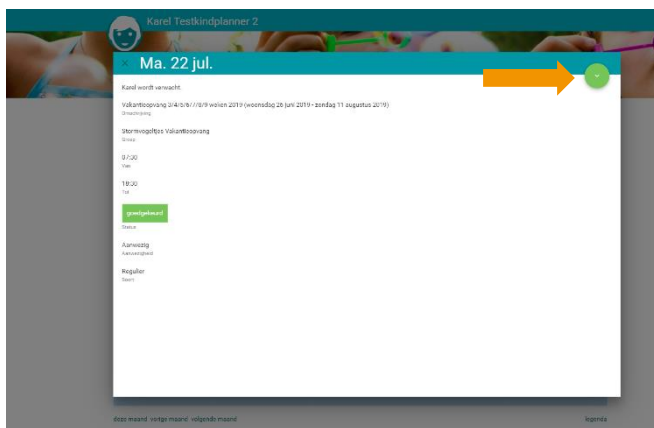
Karel Testkindplanner 2

× Ma. 22 jul.

Karel wordt verwacht

Vakantieopvang 3/4/5/6/7/8/9 weken 2019 (woensdag 26 juni 2019 - zondag 11 augustus 2019)
Inschrijving

Stormvogeltjes Vakantieopvang
Groep

07:30
Van

18:30
Tot

goedgekeurd
Status

Aanwezig
Aanwezigheid

Regulier
Soort

deze maand vorige maand volgende maand

legenda